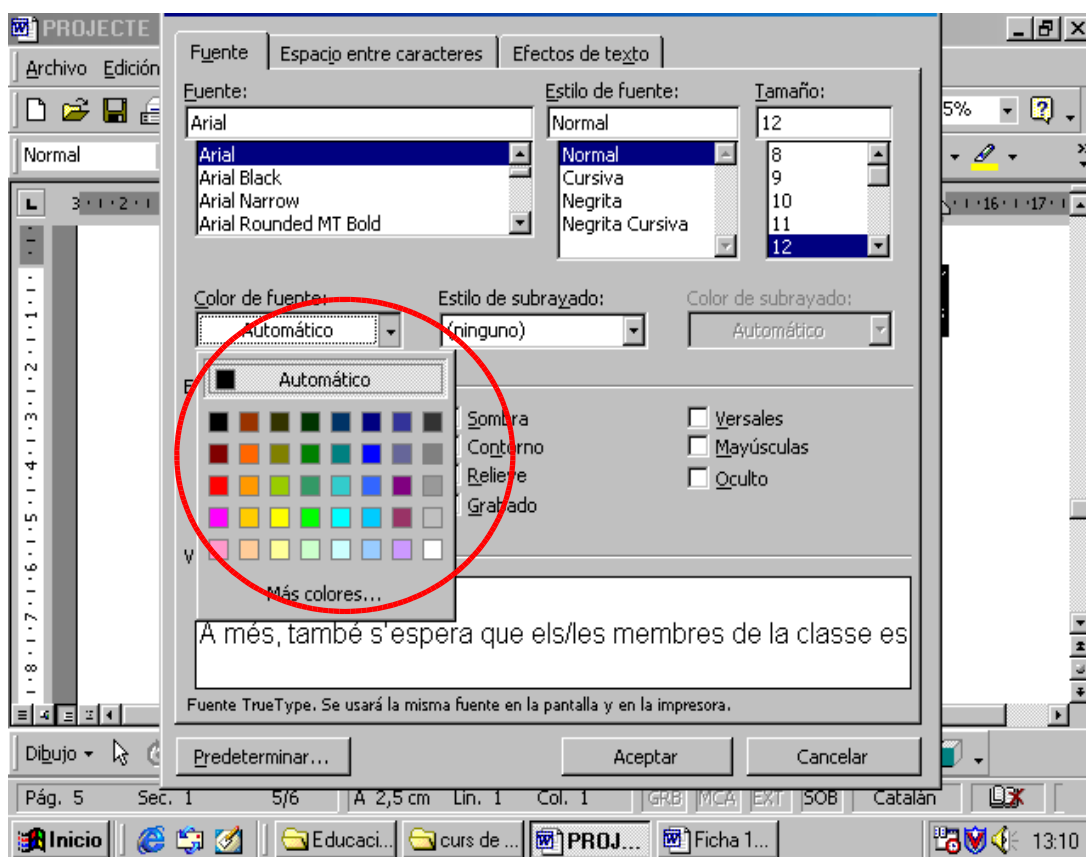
PROJECTE

Archivo Edición

Normal

5%

Fuente | Espacio entre caracteres | Efectos de texto

Fuente:
Arial
Arial
Arial Black
Arial Narrow
Arial Rounded MT Bold

Estilo de fuente:
Normal
Normal
Cursiva
Negrita
Negrita Cursiva

Tamaño:
12
8
9
10
11
12

Color de fuente:
Automático

Estilo de subrayado:
(ninguno)

Color de subrayado:
Automático

Automático

Más colores...

Sombra
Contorno
Relieve
Grabado

Versales
Mayúsculas
Oculto

A més, també s'espera que els/les membres de la classe es

Fuente TrueType. Se usará la misma fuente en la pantalla y en la impresora.

Predeterminar...
Aceptar
Cancelar

Dibujo

Pág. 5 Sec. 1 5/6 A 2,5 cm Lín. 1 Col. 1 GRB MCA EXT SOB Catalán

Inicio | Educaci... | curs de ... | PROJ... | Ficha 1... | 13:10